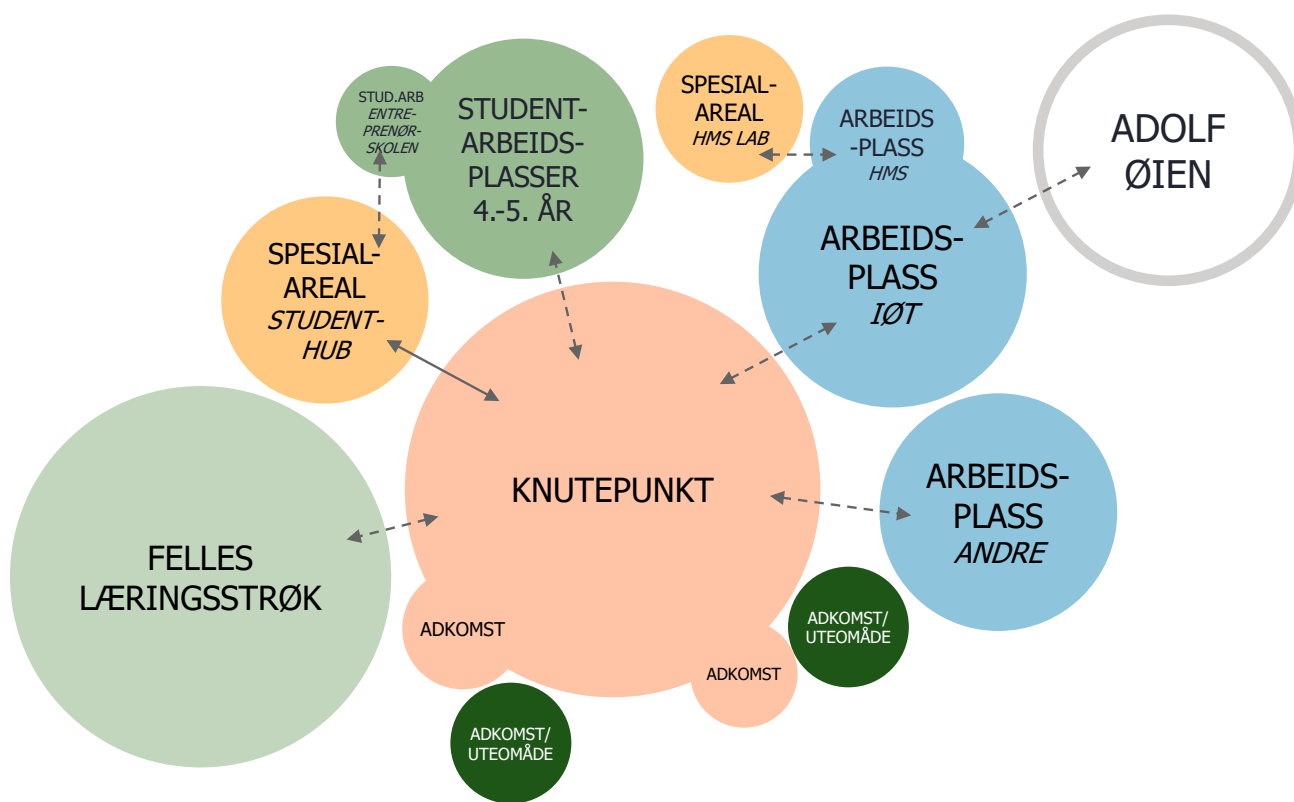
STUD.ARB
ENTREPRENØRSKOLEN

STUDENTARBEIDSPLASSER
4.-5. ÅR

SPESIALAREAL
HMS LAB

ARBEIDS-PLASS
HMS

ADOLF
ØIEN

SPESIALAREAL
STUDENTHUB

ARBEIDSPLASS
IØT

KNUTEPUNKT

ARBEIDSPLASS
ANDRE

FELLES
LÆRINGSSTRØK

ADKOMST

ADKOMST

ADKOMST/
UTEOMÅDE

ADKOMST/
UTEOMÅDE